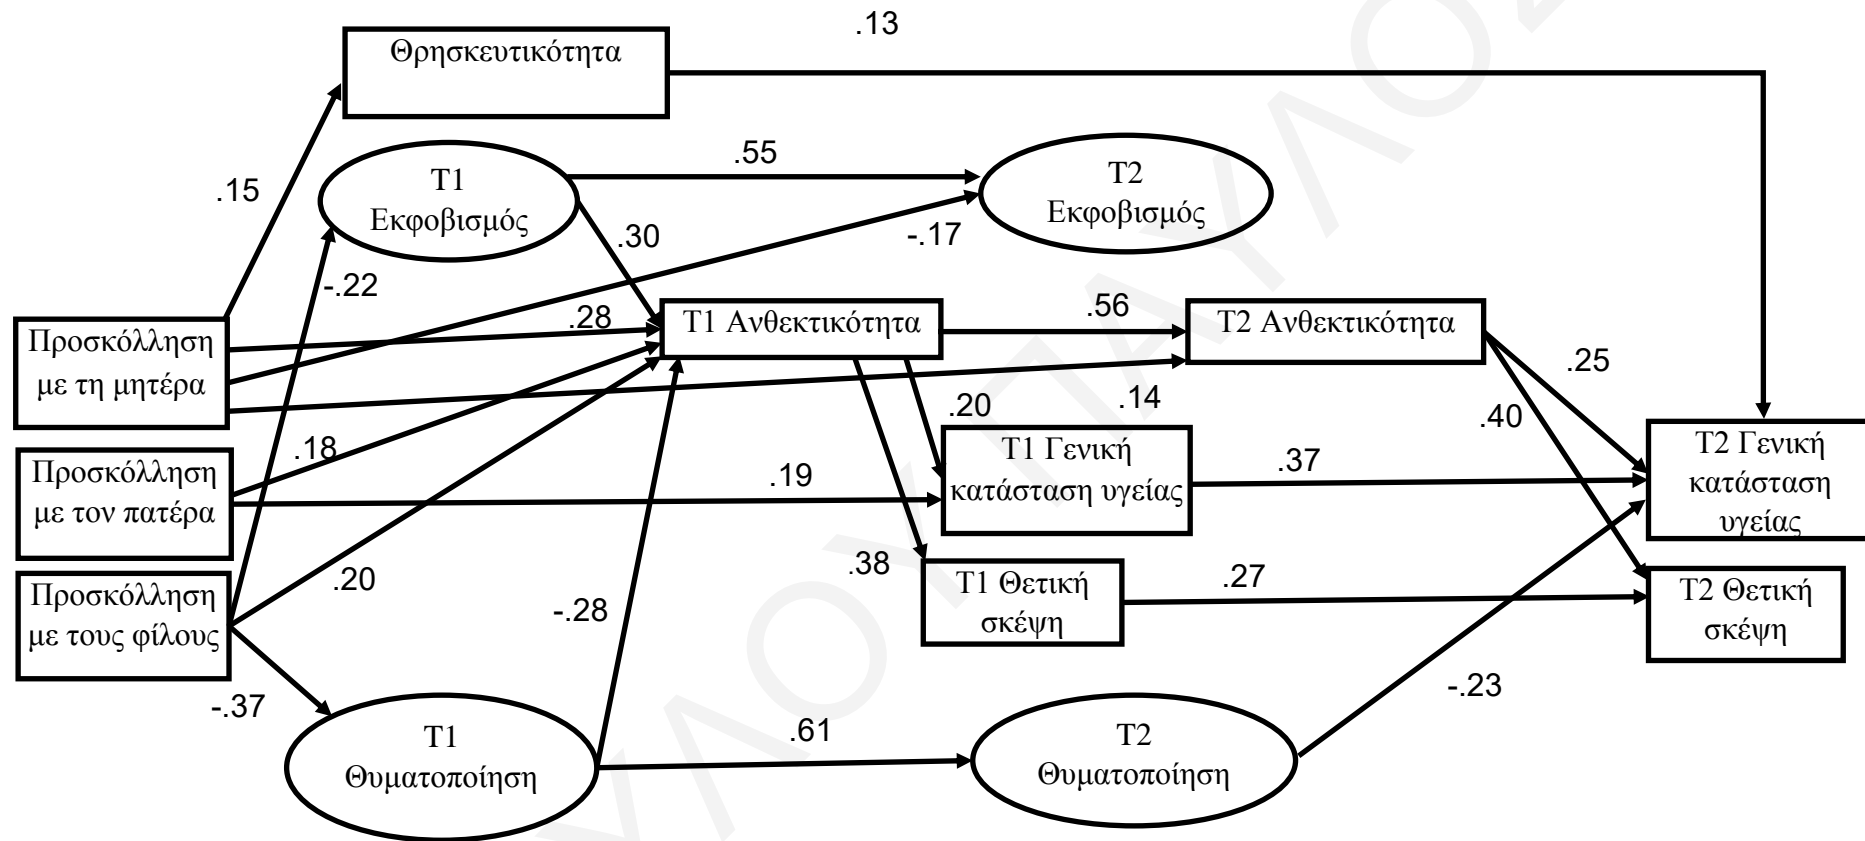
.13

Θρησκευτικότητα

.15

T1 Εκφοβισμός

.55

T2 Εκφοβισμός

.30

-.17

-.22

.28

T1 Ανθεκτικότητα

.56

T2 Ανθεκτικότητα

Προσκόλληση με τη μητέρα

.25

.14

.20

.40

Προσκόλληση με τον πατέρα

.18

T1 Γενική κατάσταση υγείας

.37

T2 Γενική κατάσταση υγείας

.19

Προσκόλληση με τους φίλους

.20

.38

T1 Θετική σκέψη

.27

T2 Θετική σκέψη

-.28

-.37

-.23

T1 Θυματοποίηση

.61

T2 Θυματοποίηση